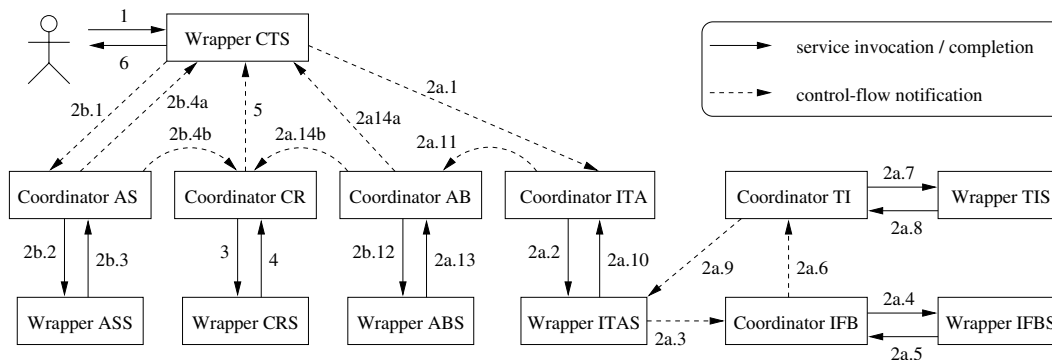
1
6
Wrapper CTS
service invocation / completion
control-flow notification
2b.1
2b.4a
5
2a14a
2a.1
2b.4b
2a.14b
2a.11
Coordinator AS
Coordinator CR
Coordinator AB
Coordinator ITA
Coordinator TI
2a.7
Wrapper TIS
2a.8
2b.2
2b.3
3
4
2b.12
2a.13
2a.2
2a.10
2a.9
2a.6
Wrapper ASS
Wrapper CRS
Wrapper ABS
Wrapper ITAS
2a.3
Coordinator IFB
2a.4
2a.5
Wrapper IFBS